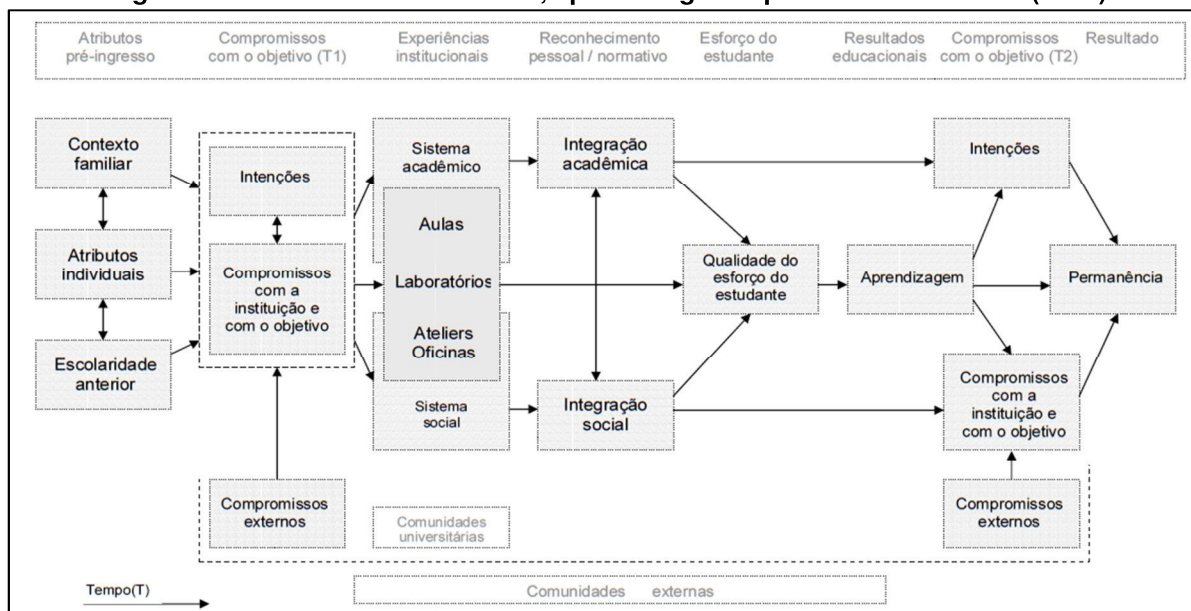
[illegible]

Atributos pré-ingresso

Compromissos com o objetivo (T1)

Experiências institucionais

Reconhecimento pessoal / normativo

Esforço do estudante

Resultados educacionais

Compromissos com o objetivo (T2)

Resultado

Contexto familiar

Atributos individuais

Escolaridade anterior

Intenções

Compromissos com a instituição e com o objetivo

Sistema acadêmico

Aulas

Laboratórios

Ateliers Oficinas

Sistema social

Integração acadêmica

Integração social

Qualidade do esforço do estudante

Aprendizagem

Intenções

Permanência

Compromissos com a instituição e com o objetivo

Compromissos externos

Comunidades universitárias

Compromissos externos

Tempo(T)

Comunidades externas